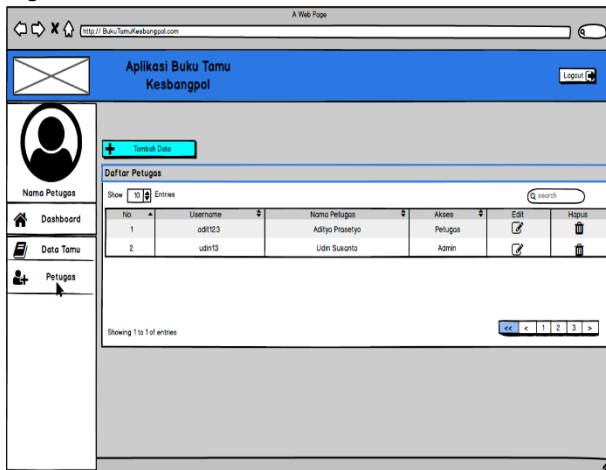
A Web Page

http:// BukuTamuKesbangpol.com

Aplikasi Buku Tamu Kesbangpol

Logout

Nama Petugas

Dashboard

Data Tamu

Petugas

Tambah Data

Daftar Petugas

Show 10 Entries

search

| No | Username | Nama Petugas | Akses | Edit | Hapus |
|---|---|---|---|---|---|
| 1 | adit123 | Aditya Prasetyo | Petugas | | |
| 2 | udin13 | Udin Susanto | Admin | | |

Showing 1 to 1 of entries

<< < 1 2 3 >